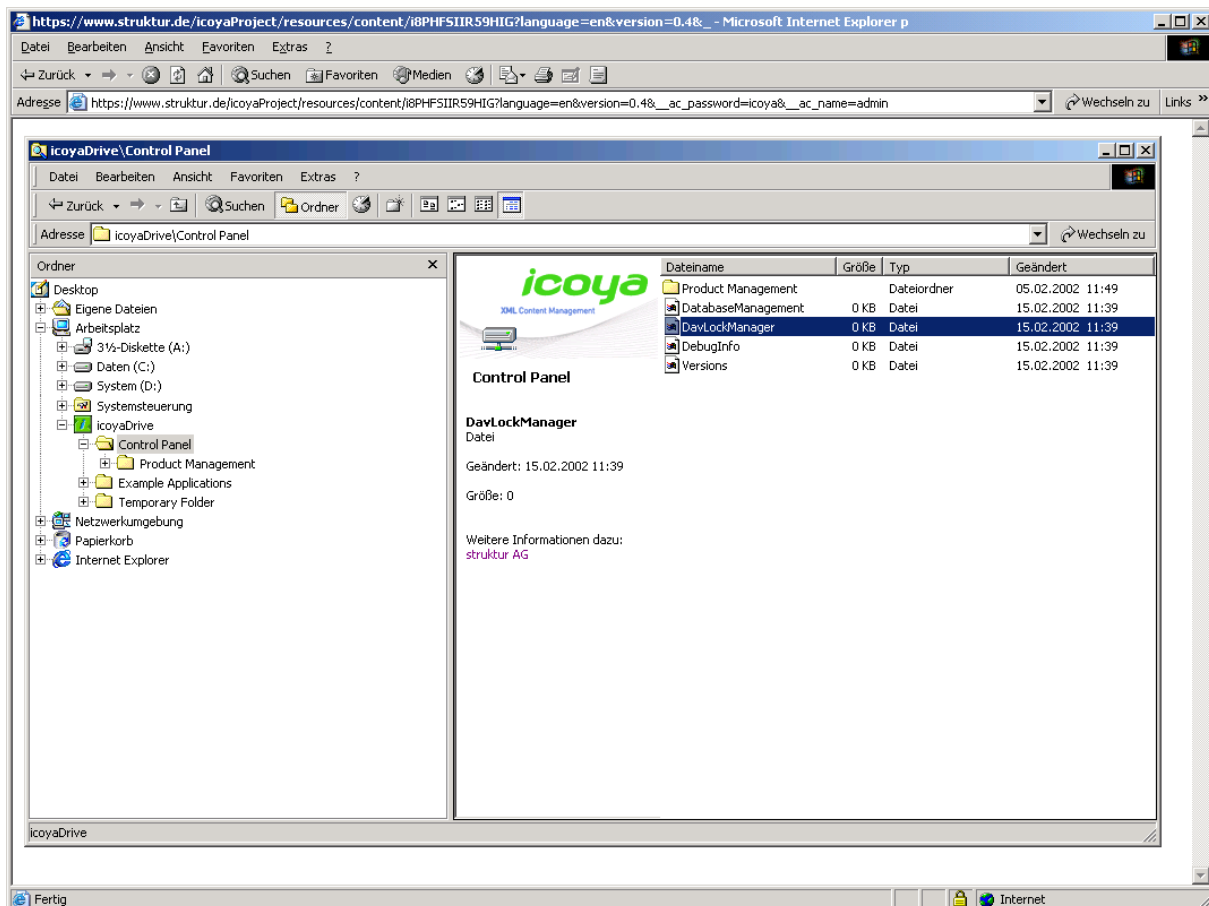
https://www.struktur.de/icoyaProject/resources/content/i8PHFSIIR59HIG?language=en&version=0.4&_ - Microsoft Internet Explorer p

Datei Bearbeiten Ansicht Favoriten Extras ?

Zurück Suchen Favoriten Medien

Adresse https://www.struktur.de/icoyaProject/resources/content/i8PHFSIIR59HIG?language=en&version=0.4&__ac_password=icoya&__ac_name=admin

Wechseln zu Links

icoyaDrive\Control Panel

Datei Bearbeiten Ansicht Favoriten Extras ?

Zurück Suchen Ordner

Adresse icoyaDrive\Control Panel

Wechseln zu

Ordner

Desktop
Eigene Dateien
Arbeitsplatz
3½-Diskette (A:)
Daten (C:)
System (D:)
Systemsteuerung
icoyaDrive
Control Panel
Product Management
Example Applications
Temporary Folder
Netzwerkumgebung
Papierkorb
Internet Explorer

icoya
XML Content Management

Control Panel

DavLockManager
Datei

Geändert: 15.02.2002 11:39

Größe: 0

Weitere Informationen dazu:
struktur AG

| Dateiname | Größe | Typ | Geändert |
|---|---|---|---|
| Product Management | | Dateiordner | 05.02.2002 11:49 |
| DatabaseManagement | 0 KB | Datei | 15.02.2002 11:39 |
| DavLockManager | 0 KB | Datei | 15.02.2002 11:39 |
| DebugInfo | 0 KB | Datei | 15.02.2002 11:39 |
| Versions | 0 KB | Datei | 15.02.2002 11:39 |

icoyaDrive

Fertig

Internet